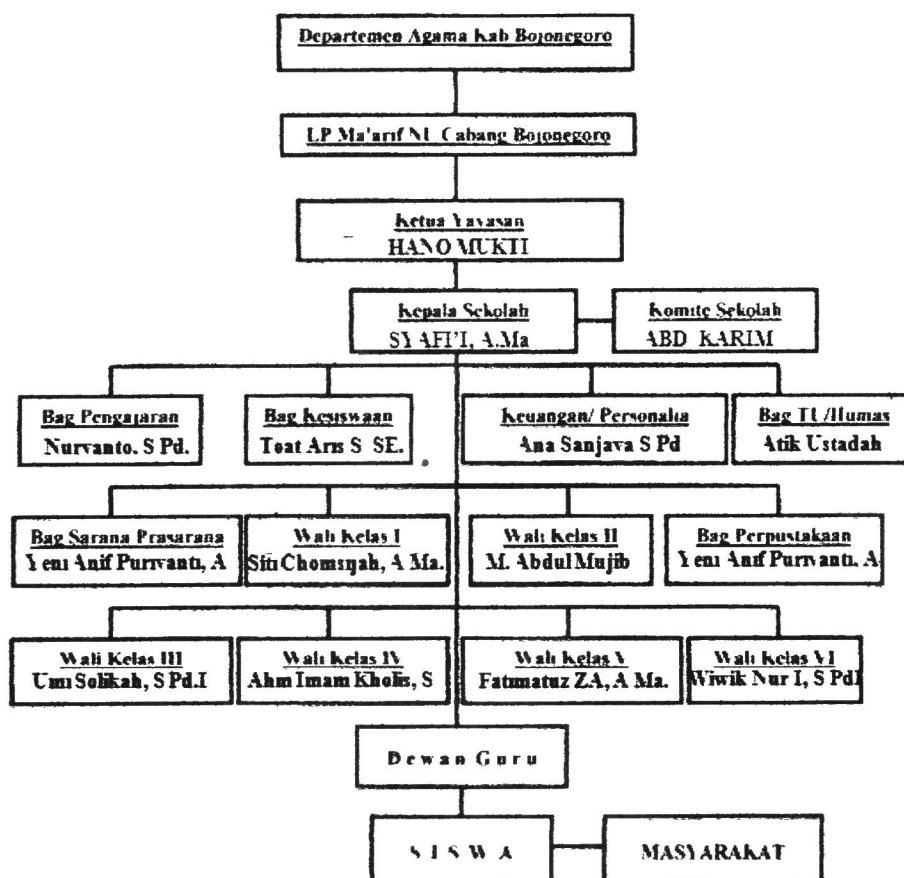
Departemen Agama Kab Bojonegoro

LP Ma'arif NU Cabang Bojonegoro

Ketua Yayasan
HANO MUKTI

Kepala Sekolah
SYAFI'I, A.Ma

Komite Sekolah
ABD KARIM

Bag Pengajaran
Nurvanto. S Pd.

Bag Kesiswaan
Toat Aris S SE.

Keuangan/ Personalia
Ana Sanjaya S Pd

Bag TU/Humas
Atik Ustadah

Bag Sarana Prasarana
Yeni Anif Purwanti, A

Wali Kelas I
Siti Chomsiyah, A Ma.

Wali Kelas II
M. Abdul Mujib

Bag Perpustakaan
Yeni Anif Purwanti, A

Wali Kelas III
Umi Solikah, S Pd.I

Wali Kelas IV
Ahm Imam Kholis, S

Wali Kelas V
Fatmatuz ZA, A Ma.

Wali Kelas VI
Wiwik Nur I, S PdI

Dewan Guru

SISWA

MASYARAKAT